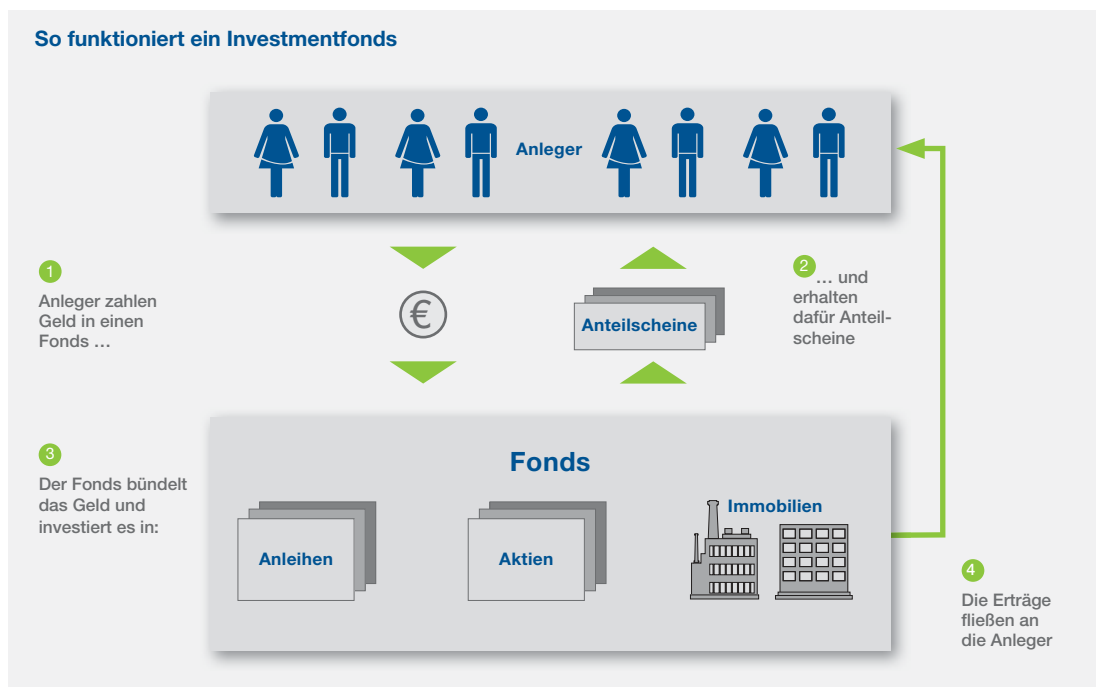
So funktioniert ein Investmentfonds

Anleger

1
Anleger zahlen Geld in einen Fonds …

€

Anteilscheine

2
… und erhalten dafür Anteilscheine

3
Der Fonds bündelt das Geld und investiert es in:

Fonds

Anleihen

Aktien

Immobilien

4
Die Erträge fließen an die Anleger